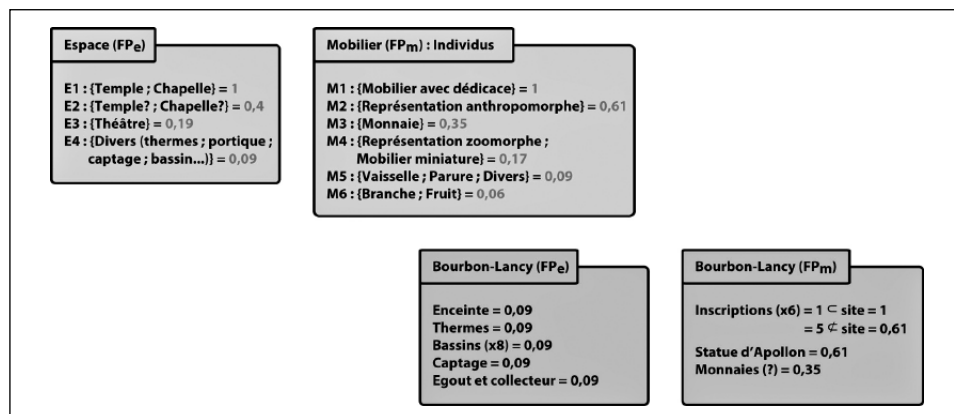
Espace ($FP_e$)

E1 : {Temple ; Chapelle} = 1
E2 : {Temple? ; Chapelle?} = 0,4
E3 : {Théâtre} = 0,19
E4 : {Divers (thermes ; portique ; captage ; bassin...)} = 0,09

Mobilier ($FP_m$) : Individus

M1 : {Mobilier avec dédicace} = 1
M2 : {Représentation anthropomorphe} = 0,61
M3 : {Monnaie} = 0,35
M4 : {Représentation zoomorphe ; Mobilier miniature} = 0,17
M5 : {Vaisselle ; Parure ; Divers} = 0,09
M6 : {Branche ; Fruit} = 0,06

Bourbon-Lancy ($FP_e$)

Enceinte = 0,09
Thermes = 0,09
Bassins (x8) = 0,09
Captage = 0,09
Egout et collecteur = 0,09

Bourbon-Lancy ($FP_m$)

Inscriptions (x6) = 1 $\subset$ site = 1
= 5 $\not\subset$ site = 0,61
Statue d'Apollon = 0,61
Monnaies (?) = 0,35